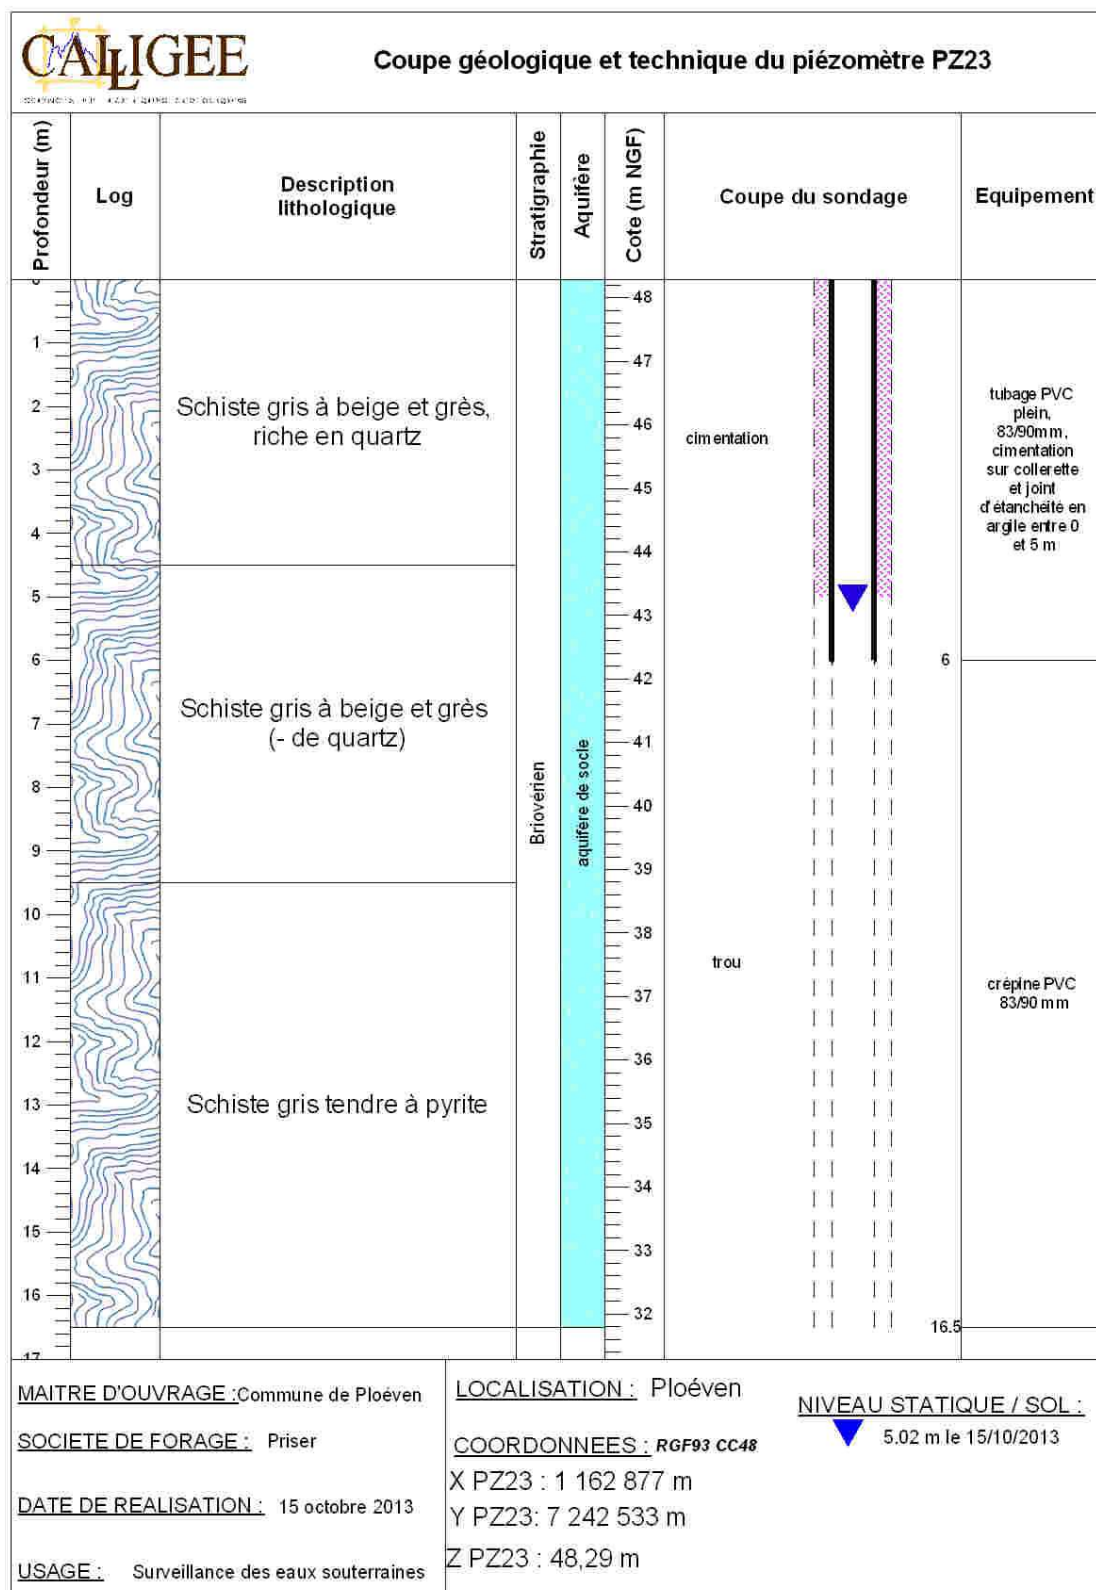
CALLIGEE

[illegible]

Coupe géologique et technique du piézomètre PZ23

| Profondeur (m) | Log | Description lithologique | Stratigraphie | Aquifère | Cote (m NGF) | Coupe du sondage | Equipement |
|---|---|---|---|---|---|---|---|
| 0 – 4.5 | | Schiste gris à beige et grès, riche en quartz | Briovérien | aquifère de socle | 48 – 44 | cimentation | tubage PVC plein, 83/90mm, cimentation sur collerette et joint d'étanchéité en argile entre 0 et 5 m |
| 4.5 – 9.5 | | Schiste gris à beige et grès (- de quartz) | | | 43 – 39 | 6 | |
| 9.5 – 16.5 | | Schiste gris tendre à pyrite | | | 38 – 32 | trou | crépine PVC 83/90 mm |

1 2 3 4 5 6 7 8 9 10 11 12 13 14 15 16 17

16.5

MAITRE D'OUVRAGE :Commune de Ploéven

SOCIETE DE FORAGE : Priser

DATE DE REALISATION : 15 octobre 2013

USAGE : Surveillance des eaux souterraines

LOCALISATION : Ploéven

COORDONNEES : RGF93 CC48

X PZ23 : 1 162 877 m

Y PZ23: 7 242 533 m

Z PZ23 : 48,29 m

NIVEAU STATIQUE / SOL :

5.02 m le 15/10/2013